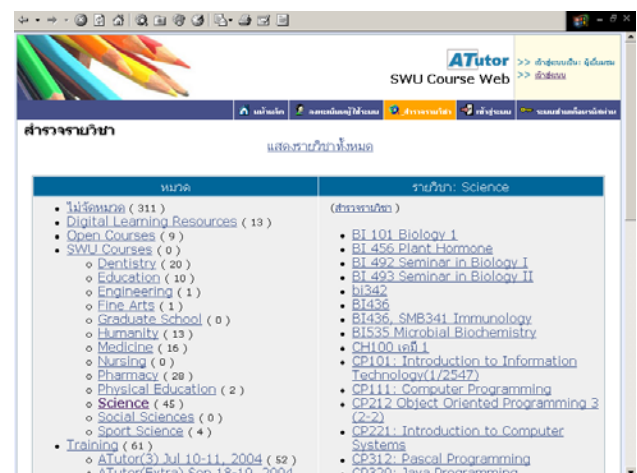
ATutor
SWU Course Web
>> เข้าสู่ระบบเป็น: ผู้เยี่ยมชม
>> เข้าสู่ระบบ

หน้าแรก | ลงทะเบียนผู้ใช้งาน | สำรวจรายวิชา | เข้าสู่ระบบ | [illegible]

สำรวจรายวิชา

แสดงรายวิชาทั้งหมด

| หมวด | รายวิชา: Science |
|---|---|
| • ไม่จัดหมวด ( 311 )<br>• Digital Learning Resources ( 13 )<br>• Open Courses ( 9 )<br>• SWU Courses ( 0 )<br>○ Dentistry ( 20 )<br>○ Education ( 10 )<br>○ Engineering ( 1 )<br>○ Fine Arts ( 1 )<br>○ Graduate School ( 0 )<br>○ Humanity ( 13 )<br>○ Medicine ( 16 )<br>○ Nursing ( 0 )<br>○ Pharmacy ( 28 )<br>○ Physical Education ( 2 )<br>○ Science ( 45 )<br>○ Social Sciences ( 0 )<br>○ Sport Science ( 4 )<br>• Training ( 61 )<br>○ ATutor(3) Jul 10-11, 2004 ( 52 )<br>○ ATutor(Extra) Sep 18-19, 2004 | (สำรวจรายวิชา)<br>• BI 101 Biology 1<br>• BI 456 Plant Hormone<br>• BI 492 Seminar in Biology I<br>• BI 493 Seminar in Biology II<br>• bi342<br>• BI436<br>• BI436, SMB341 Immunology<br>• BI535 Microbial Biochemistry<br>• CH100 เคมี 1<br>• CP101: Introduction to Information Technology(1/2547)<br>• CP111: Computer Programming<br>• CP212 Object Oriented Programming 3 (2-2)<br>• CP221: Introduction to Computer Systems<br>• CP312: Pascal Programming<br>• CP320: Java Programming |